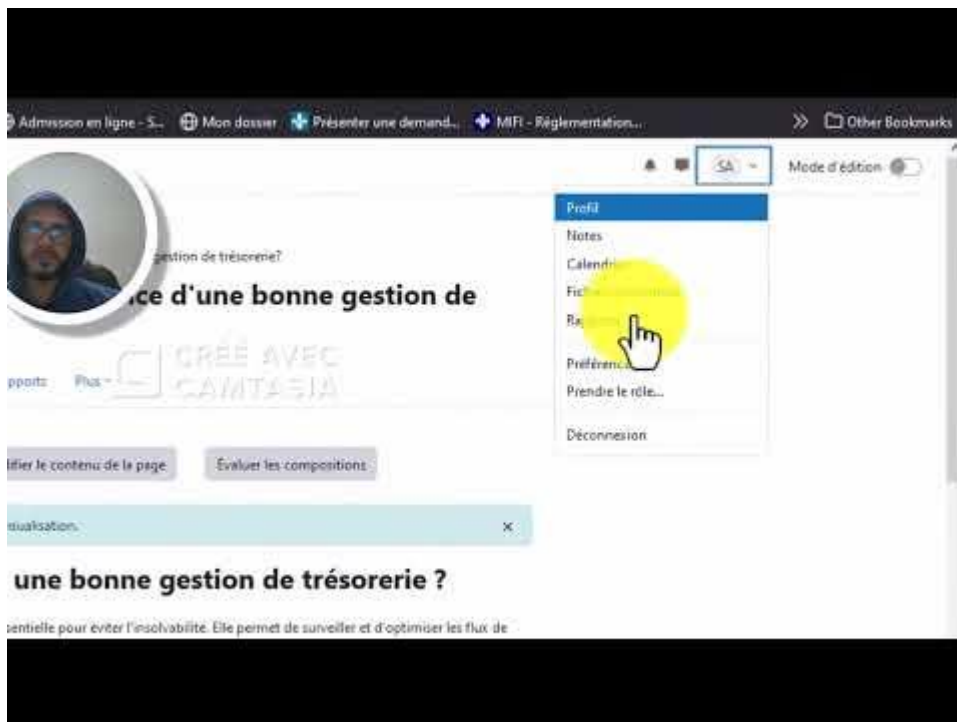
Admission en ligne - S... Mon dossier Présenter une demand... MIFI - Réglementation... » Other Bookmarks

SA Mode d'édition

Profil
Notes
Calendr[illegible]
Fic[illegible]
Ra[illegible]
Préférenc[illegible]
Prendre le rôle...
Déconnexion

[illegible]gestion de trésorerie?

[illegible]ce d'une bonne gestion de

CRÉÉ AVEC CAMTASIA

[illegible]pports Plus

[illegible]difier le contenu de la page Évaluer les compositions

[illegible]sualisation. ×

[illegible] une bonne gestion de trésorerie ?

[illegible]sentielle pour éviter l'insolvabilité. Elle permet de surveiller et d'optimiser les flux de